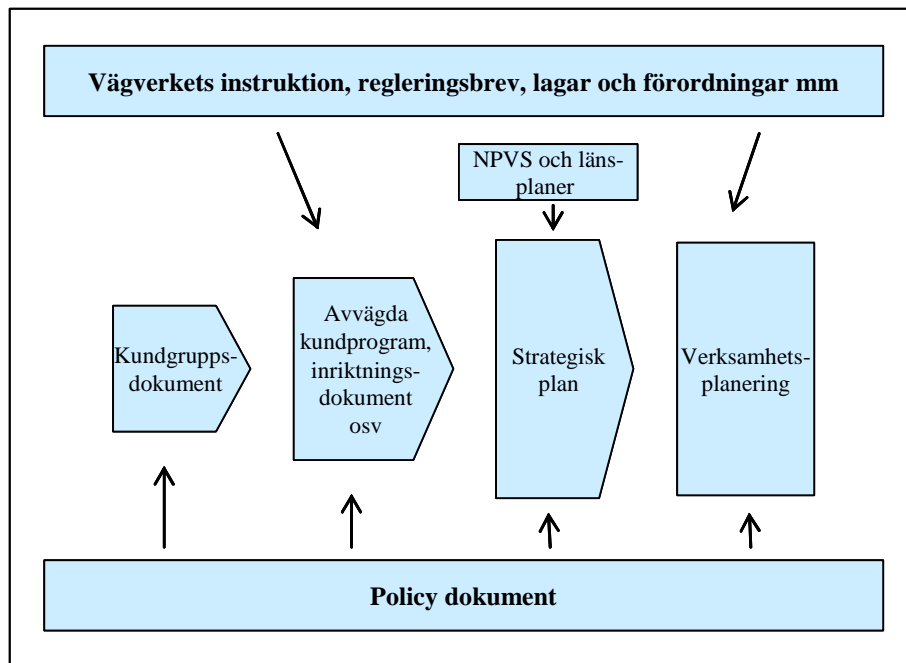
Vägverkets instruktion, regleringsbrev, lagar och förordningar mm

NPVS och länsplaner

Kundgruppsdokument

Avvägda kundprogram, inriktningsdokument osv

Strategisk plan

Verksamhetsplanering

Policy dokument